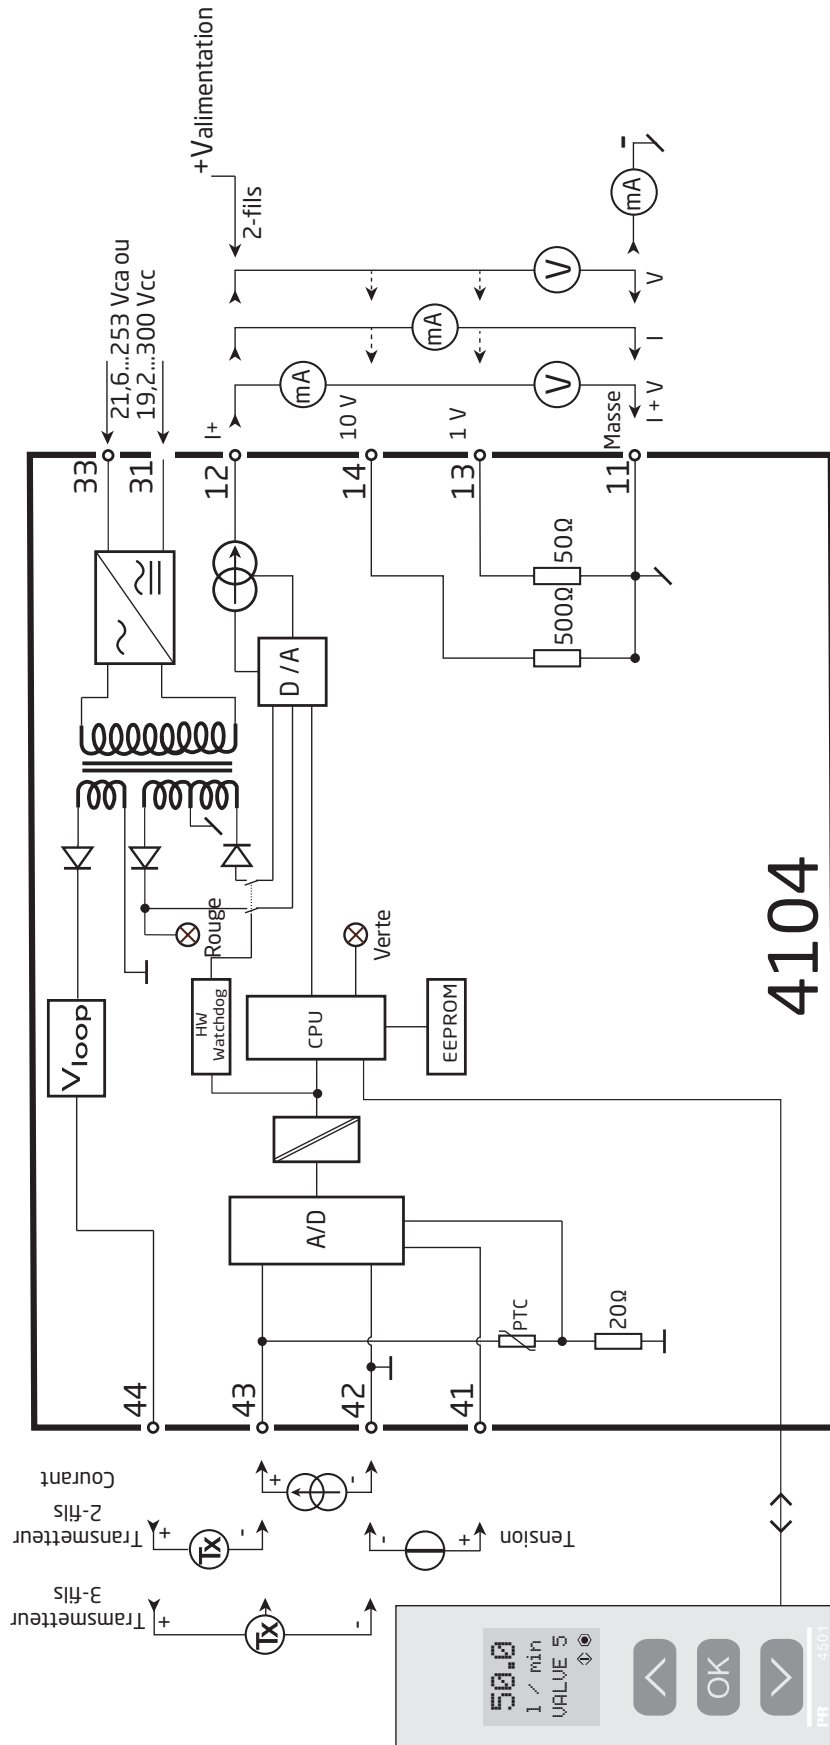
+Valimentation
2-fils
21,6...253 Vca ou
19,2...300 Vcc
I+
10 V
1 V
Masse
33
31
12
14
13
11
mA
mA
V
V
mA
I + V
I
V
500Ω
50Ω
D / A
Rouge
Verte
HW Watchdog
CPU
EEPROM
$V_{loop}$
A/D
PTC
20Ω
44
43
42
41
4104
Transmetteur 3-fils
Tx
Transmetteur 2-fils
Tx
Courant
Tension
+
-
+
-
+
-
+
-
50.0
1 / min
VALUE 5
OK
4501